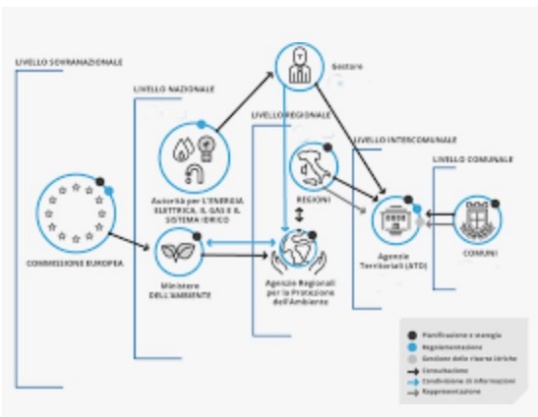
LIVELLO SOVRANAZIONALE

LIVELLO NAZIONALE

Gestore

LIVELLO REGIONALE

LIVELLO INTERCOMUNALE

LIVELLO COMUNALE

Autorità per l'ENERGIA ELETTRICA, IL GAS E IL SISTEMA IDRICO

REGIONI

COMMISSIONE EUROPEA

Ministero DELL'AMBIENTE

Agenzie Regionali per la Protezione dell'Ambiente

Agenzie Territoriali (ATO)

COMUNI

Pianificazione e strategia
Regolamentazione
Gestione delle risorse idriche
Consultazione
Condivisione di informazioni
Rappresentazione